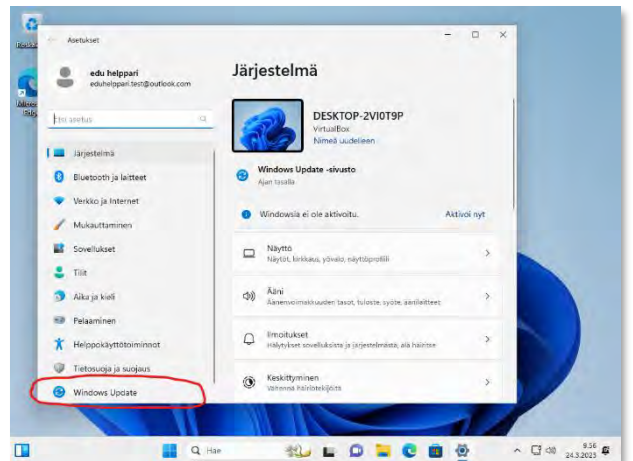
Roskakori

Asetukset

edu helppari
eduhelppari.test@outlook.com

Etsi asetus

Järjestelmä
Bluetooth ja laitteet
Verkko ja Internet
Mukauttaminen
Sovellukset
Tilit
Aika ja kieli
Pelaaminen
Helppokäyttötoiminnot
Tietosuoja ja suojaus
Windows Update

Järjestelmä

DESKTOP-2VI0T9P
VirtualBox
Nimeä uudelleen

Windows Update -sivusto
Ajan tasalla

Windowsia ei ole aktivoitu.
Aktivoi nyt

Näyttö
Näytöt, kirkkaus, yövalo, näyttöprofiili

Ääni
Äänenvoimakkuuden tasot, tuloste, syöte, äänilaitteet

Ilmoitukset
Hälytykset sovelluksista ja järjestelmästä, älä häiritse

Keskittyminen
Vähennä häiriötekijöitä

Hae

9.56
24.3.2023